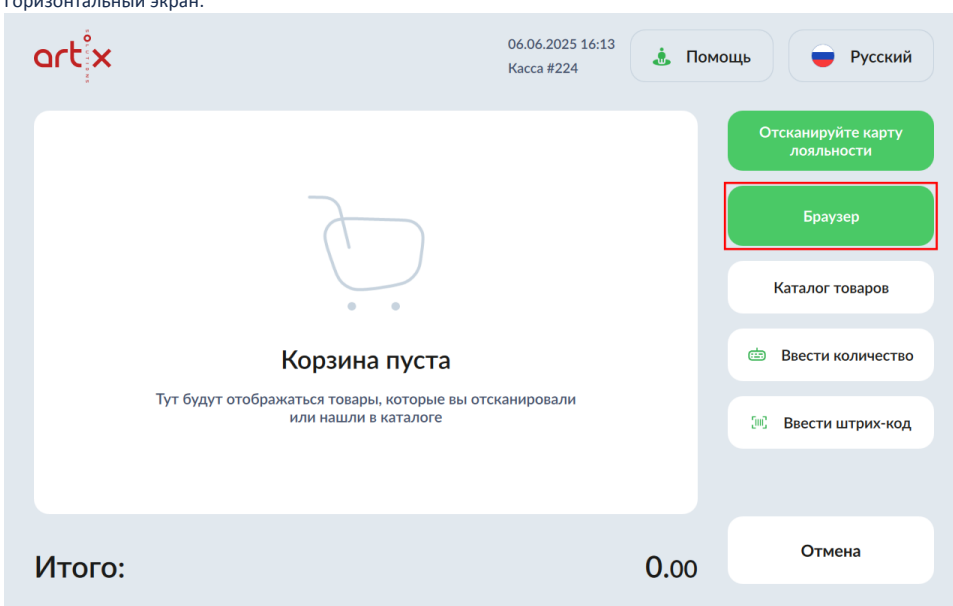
Горизонтальный экран:

artix

06.06.2025 16:13
Касса #224

Помощь

Русский

Отсканируйте карту лояльности

Браузер

Каталог товаров

Ввести количество

Ввести штрих-код

Корзина пуста

Тут будут отображаться товары, которые вы отсканировали или нашли в каталоге

Итого:

0.00

Отмена